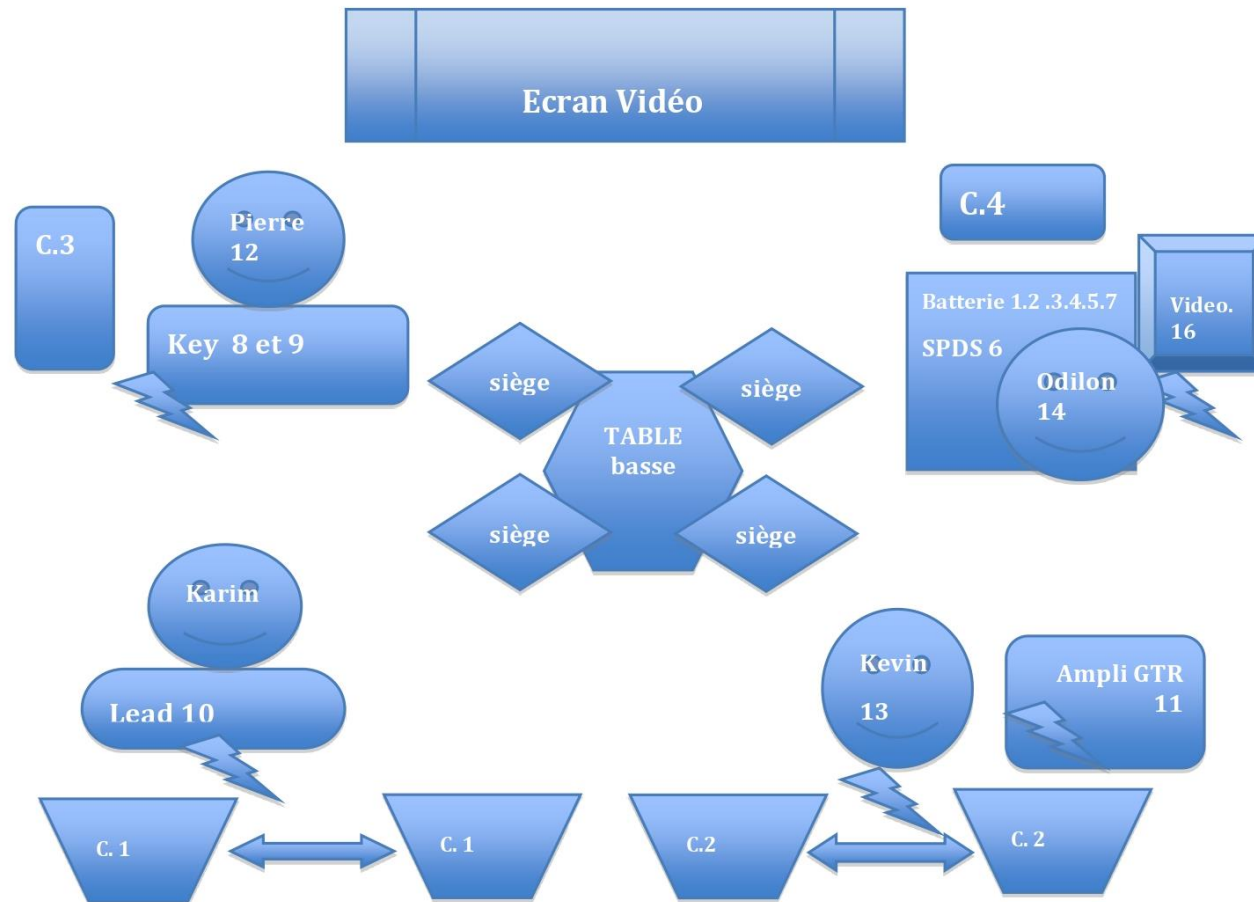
Ecran Vidéo

C.3

Pierre
12

Key 8 et 9

C.4

Batterie 1.2 .3.4.5.7

SPDS 6

Video.
16

Odilon
14

siège

siège

TABLE
basse

siège

siège

Karim

Lead 10

Kevin
13

Ampli GTR
11

C. 1

C. 1

C.2

C. 2